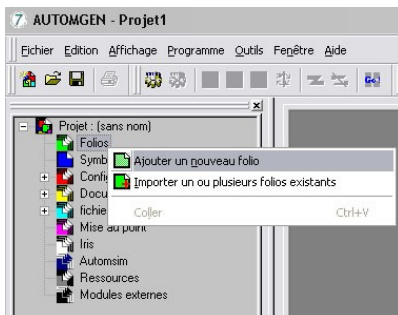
7 AUTOMGEN - Projet1

Fichier Edition Affichage Programme Outils Fenêtre Aide

Projet : (sans nom)
Folios
Symb
Confi
Docu
fichie
Mise au point
Iris
Automsim
Ressources
Modules externes

Ajouter un nouveau folio
Importer un ou plusieurs folios existants
Coller Ctrl+V